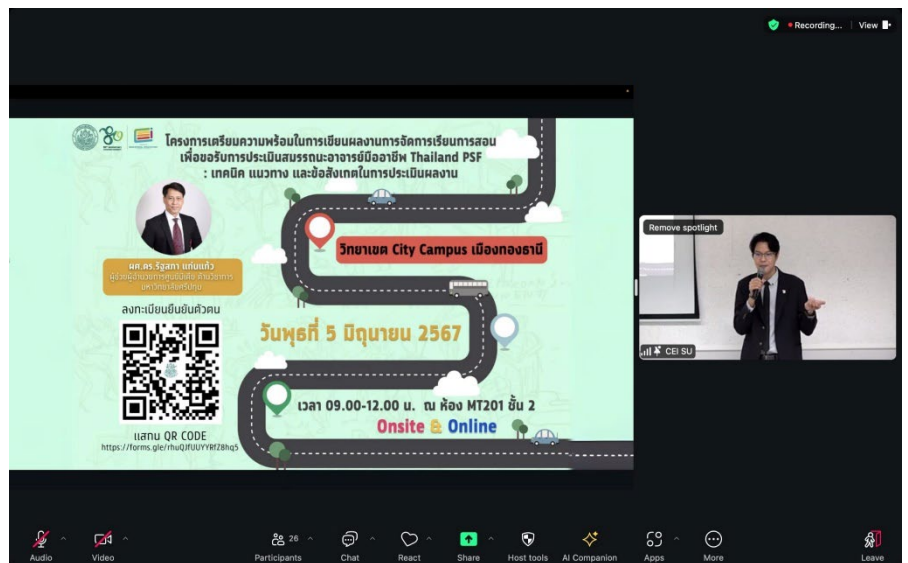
Recording... View

โครงการเตรียมความพร้อมในการเขียนผลงานการจัดการเรียนการสอน เพื่อขอรับการประเมินสมรรถนะอาจารย์มืออาชีพ Thailand PSF : เทคนิค แนวทาง และข้อสังเกตในการประเมินผลงาน

ผศ.ดร.รัฐสภา แก่นแก้ว
ผู้ช่วยผู้อำนวยการศูนย์บริการวิชาการ มหาวิทยาลัยศิลปากร

ลงทะเบียนยืนยันตัวตน

แสกน QR CODE
https://forms.gle/rhuQJfUUYYRfZ8hq5

วิทยาเขต City Campus เมืองทองธานี

วันพุธที่ 5 มิถุนายน 2567

เวลา 09.00-12.00 น. ณ ห้อง MT201 ชั้น 2

Onsite & Online

Remove spotlight

CEI SU

Audio Video 26 Participants Chat React Share Host tools AI Companion Apps More Leave